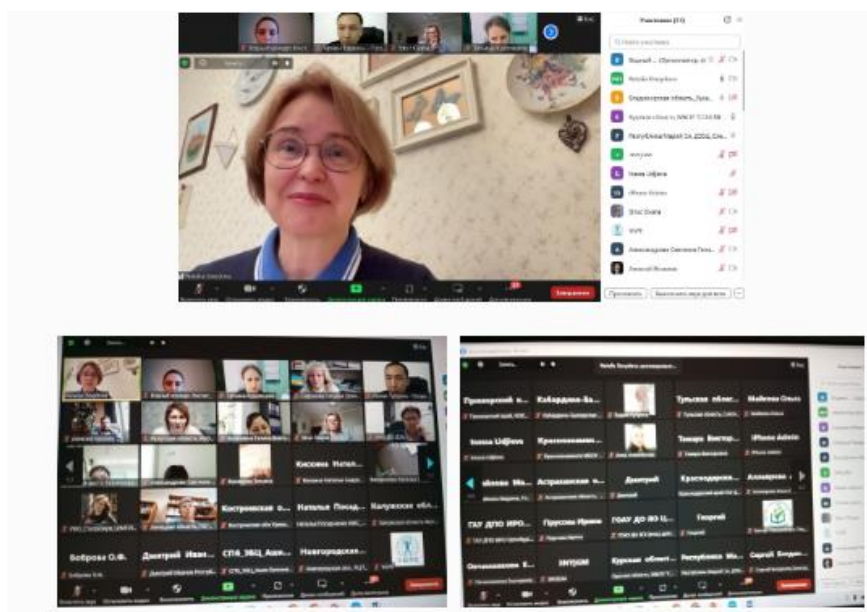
Участники (61)

Найти участника

Марина Егоровна

Свердловская область, Луга...

Курская область МАОУ ТСШ...

Республика Марий Эл, ДООО, Сев...

Ivana Lidjeva

iPhone Admin

Elnur Duana

Александрова Светлана Ген...

Пригласить

Выключить звук для всех

Завершить

Кисина Натал...

Бобрнова О.Ф.

Дмитрий Иван...

СПб_ЭБЦ_Аши...

Новгородская...

Костромская о...

Натэлья Посад...

Калужская обл...

Приморский...

Кабардино-Ба...

Тульская облас...

Майкова Ольга

Ivana Lidjeva

Красноармейск...

Тамара Виктор...

iPhone Admin

Астраханская...

Дмитрий

Краснодарско...

Алмарная...

ГАУ ДПО ИРО...

Пруссины Ирина

ГОАУ ДО ЯО Ц...

Георгий

Овчинникова Е...

Курская област...

Республика Ма...

Сергей Богдан...

Завершить